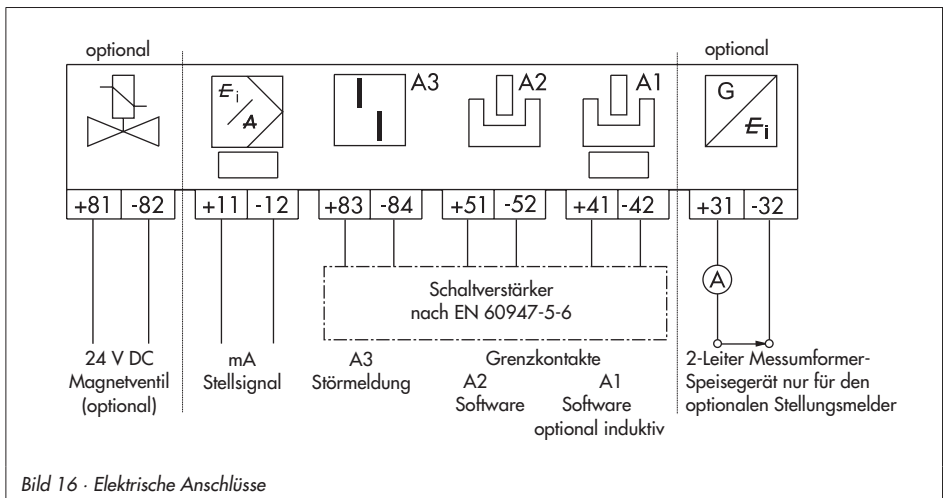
optional

optional

$E_i$

A

A3

A2

A1

G

$E_i$

+81 | -82 | +11 | -12 | +83 | -84 | +51 | -52 | +41 | -42 | +31 | -32

A

Schaltverstärker nach EN 60947-5-6

24 V DC Magnetventil (optional)

mA Stellsignal

A3 Störmeldung

Grenzkontakte

A2 Software

A1 Software optional induktiv

2-Leiter Messumformer-Speisegerät nur für den optionalen Stellungsmelder

Bild 16 · Elektrische Anschlüsse